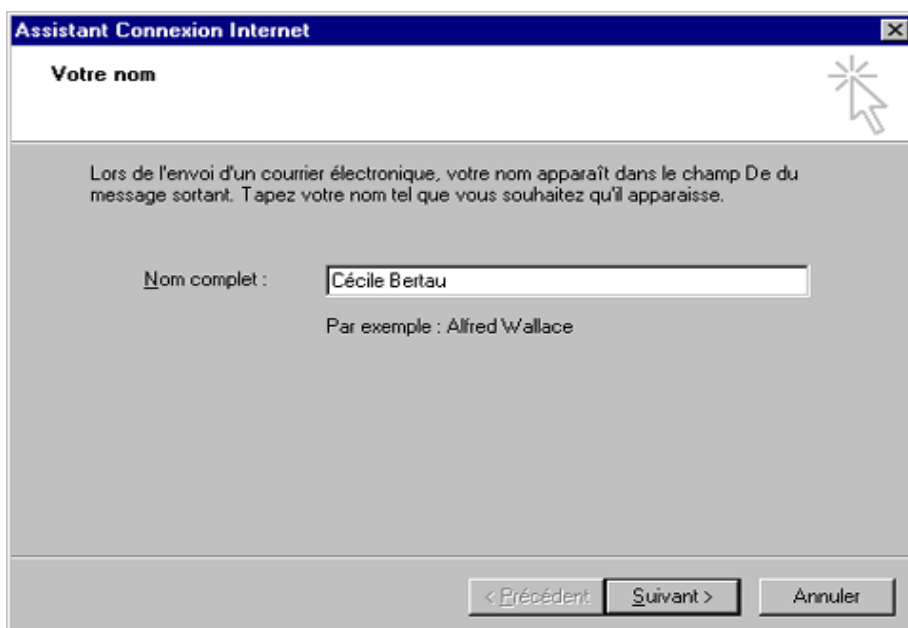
Assistant Connexion Internet

Votre nom

Lors de l'envoi d'un courrier électronique, votre nom apparaît dans le champ De du message sortant. Tapez votre nom tel que vous souhaitez qu'il apparaisse.

Nom complet :

Cécile Bertau

Par exemple : Alfred Wallace

< Précédent

Suivant >

Annuler